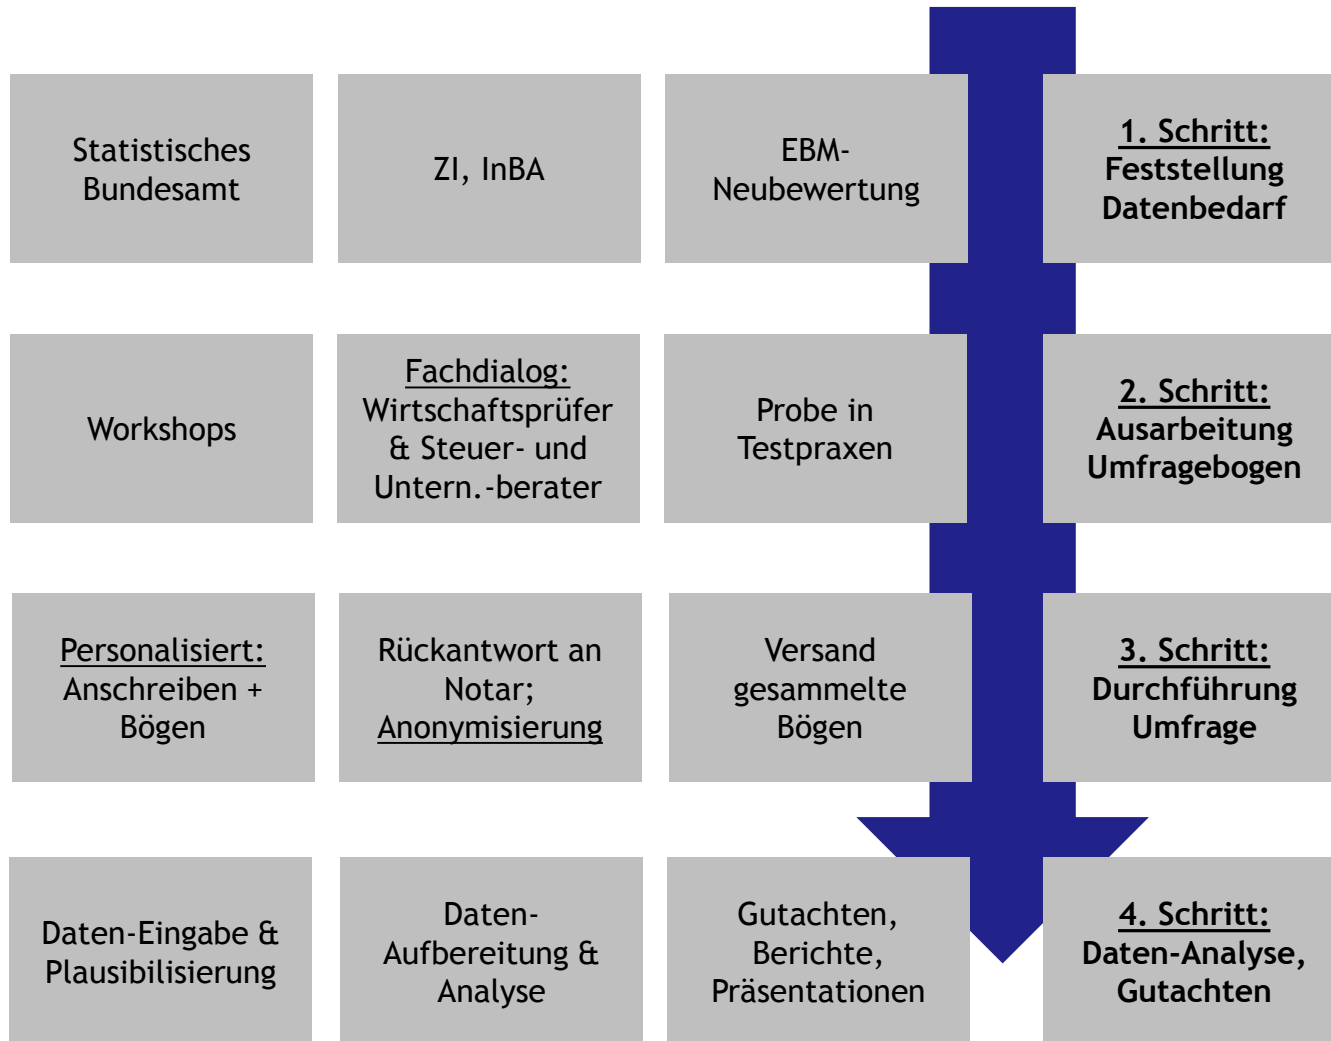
Statistisches Bundesamt

ZI, InBA

EBM-Neubewertung

1. Schritt: Feststellung Datenbedarf

Workshops

Fachdialog: Wirtschaftsprüfer & Steuer- und Untern.-berater

Probe in Testpraxen

2. Schritt: Ausarbeitung Umfragebogen

Personalisiert: Anschreiben + Bögen

Rückantwort an Notar; Anonymisierung

Versand gesammelte Bögen

3. Schritt: Durchführung Umfrage

Daten-Eingabe & Plausibilisierung

Daten-Aufbereitung & Analyse

Gutachten, Berichte, Präsentationen

4. Schritt: Daten-Analyse, Gutachten